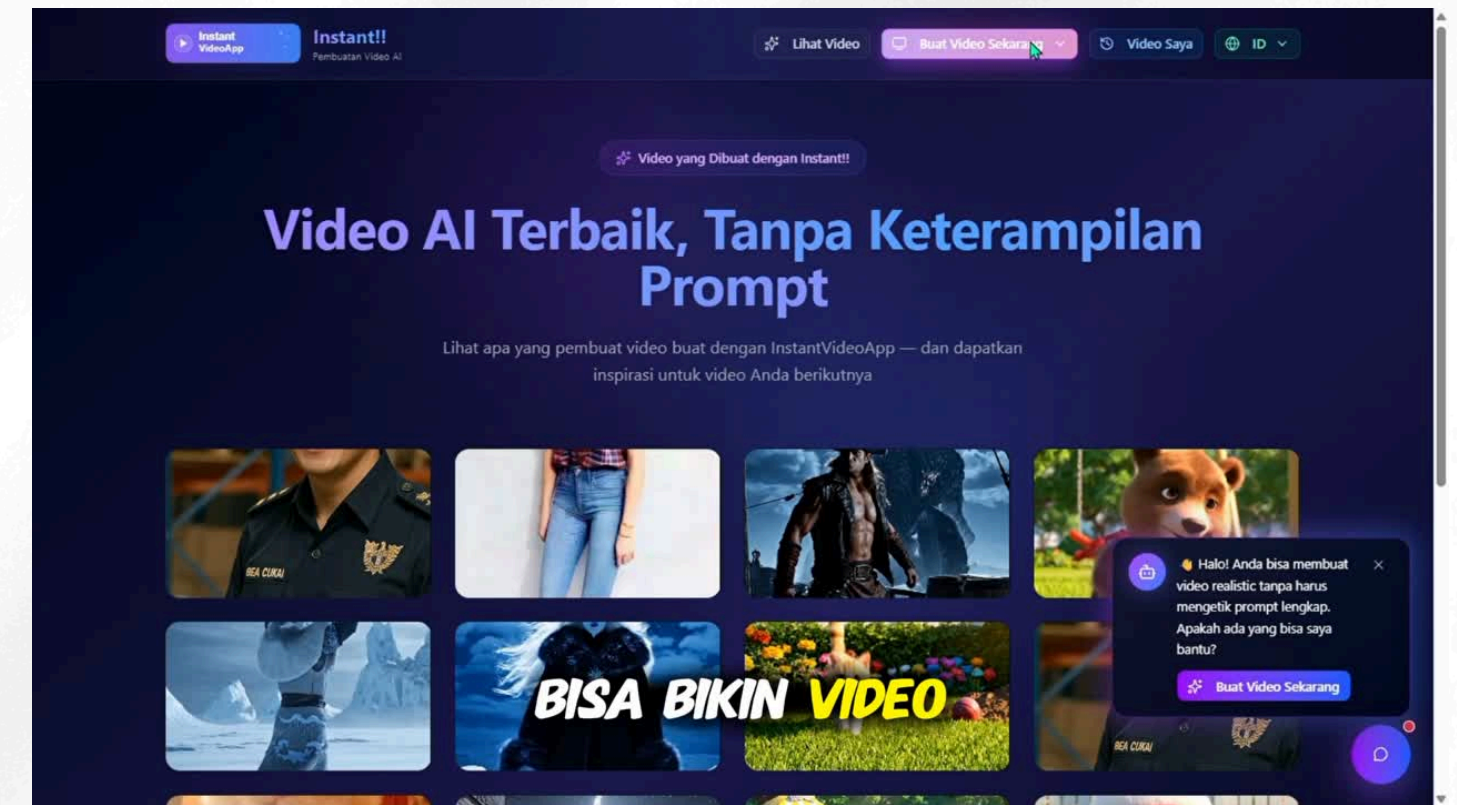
Instant VideoApp

Instant!!
Pembuatan Video AI

Lihat Video
Buat Video Sekarang
Video Saya
ID

Video yang Dibuat dengan Instant!!

Video AI Terbaik, Tanpa Keterampilan Prompt

Lihat apa yang pembuat video buat dengan InstantVideoApp — dan dapatkan inspirasi untuk video Anda berikutnya

BEA CUKAI

👋 Halo! Anda bisa membuat video realistic tanpa harus mengetik prompt lengkap. Apakah ada yang bisa saya bantu?

Buat Video Sekarang

BISA BIKIN VIDEO

BEA CUKAI